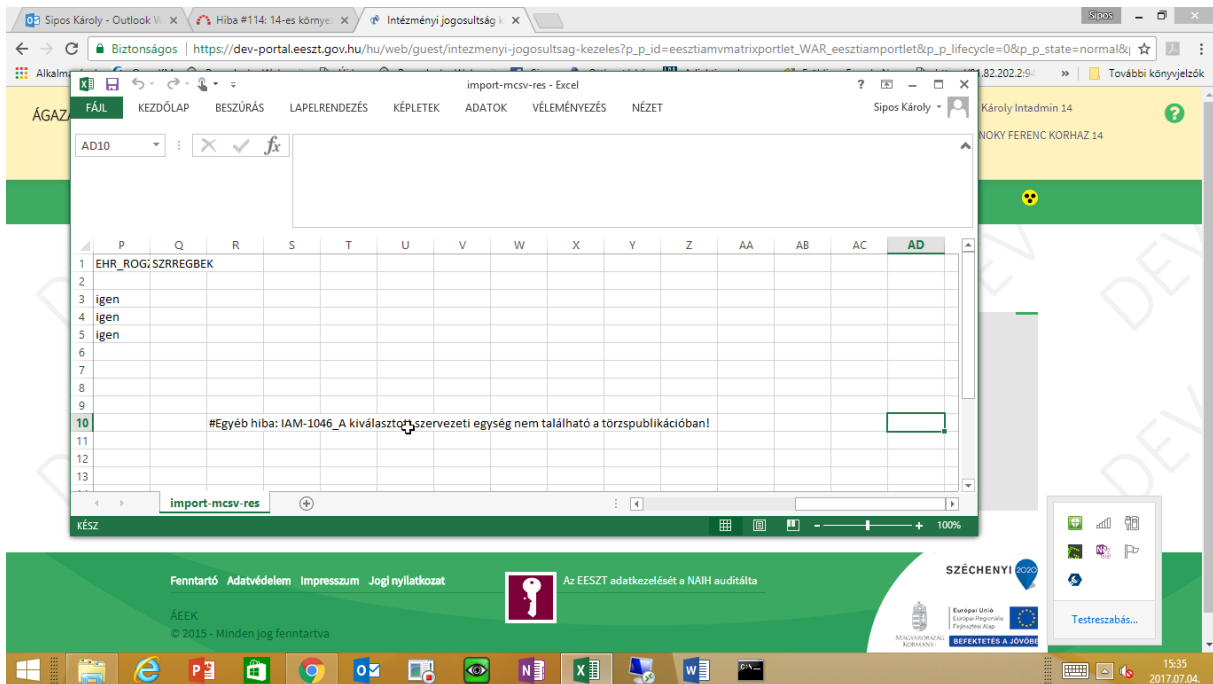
Sipos Károly - Outlook W | Hiba #114: 14-es környe | Intézményi jogosultság k

Sipos

Biztonságos | https://dev-portal.eeszt.gov.hu/hu/web/guest/intezmenyi-jogosultsag-kezeles?p_p_id=eesztiamvmatrixportlet_WAR_eesztiamportlet&p_p_lifecycle=0&p_p_state=normal&

Alkalm | További könyvjelzők

import-mcsv-res - Excel

FÁJL | KEZDŐLAP | BESZÚRÁS | LAPELRENDEZÉS | KÉPLETEK | ADATOK | VÉLEMÉNYEZÉS | NÉZET

Sipos Károly

AD10

fx

| | P | Q | R | S | T | U | V | W | X | Y | Z | AA | AB | AC | AD |
|---|---|---|---|---|---|---|---|---|---|---|---|---|---|---|---|
| 1 | EHR_ROGZ | SZRREGBEK | | | | | | | | | | | | | |
| 2 | | | | | | | | | | | | | | | |
| 3 | igen | | | | | | | | | | | | | | |
| 4 | igen | | | | | | | | | | | | | | |
| 5 | igen | | | | | | | | | | | | | | |
| 6 | | | | | | | | | | | | | | | |
| 7 | | | | | | | | | | | | | | | |
| 8 | | | | | | | | | | | | | | | |
| 9 | | | | | | | | | | | | | | | |
| 10 | | | #Egyéb hiba: IAM-1046_A kiválasztott szervezeti egység nem található a törzspublikációban! | | | | | | | | | | | | |
| 11 | | | | | | | | | | | | | | | |
| 12 | | | | | | | | | | | | | | | |
| 13 | | | | | | | | | | | | | | | |

import-mcsv-res

KÉSZ

100%

ÁGAZ

Károly Intadmin 14

NOKY FERENC KORHAZ 14

Fenntartó Adatvédelem Impresszum Jogi nyilatkozat

Az EESZT adatkezelését a NAIH auditálta

ÁEEK
© 2015 - Minden jog fenntartva

SZÉCHENYI 2020

Európai Unió Európai Regionális Fejlesztési Alap

BEFEKTETÉS A JÖVŐBE

MAGYARORSZÁG KORMÁNYA

Testreszabás...

15:35
2017.07.04.